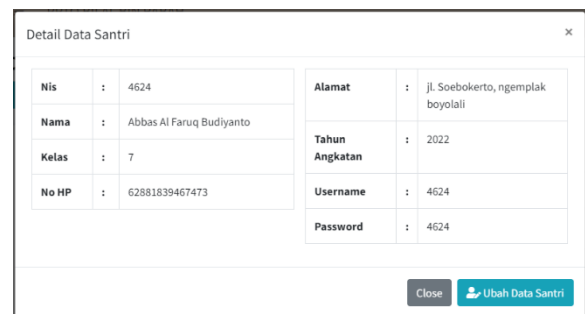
Detail Data Santri

×

| Nis | : | 4624 |
|---|---|---|
| Nama | : | Abbas Al Faruq Budiyanto |
| Kelas | : | 7 |
| No HP | : | 62881839467473 |

| Alamat | : | jl. Soebokerto, ngemplak boyolali |
|---|---|---|
| Tahun Angkatan | : | 2022 |
| Username | : | 4624 |
| Password | : | 4624 |

Close

Ubah Data Santri